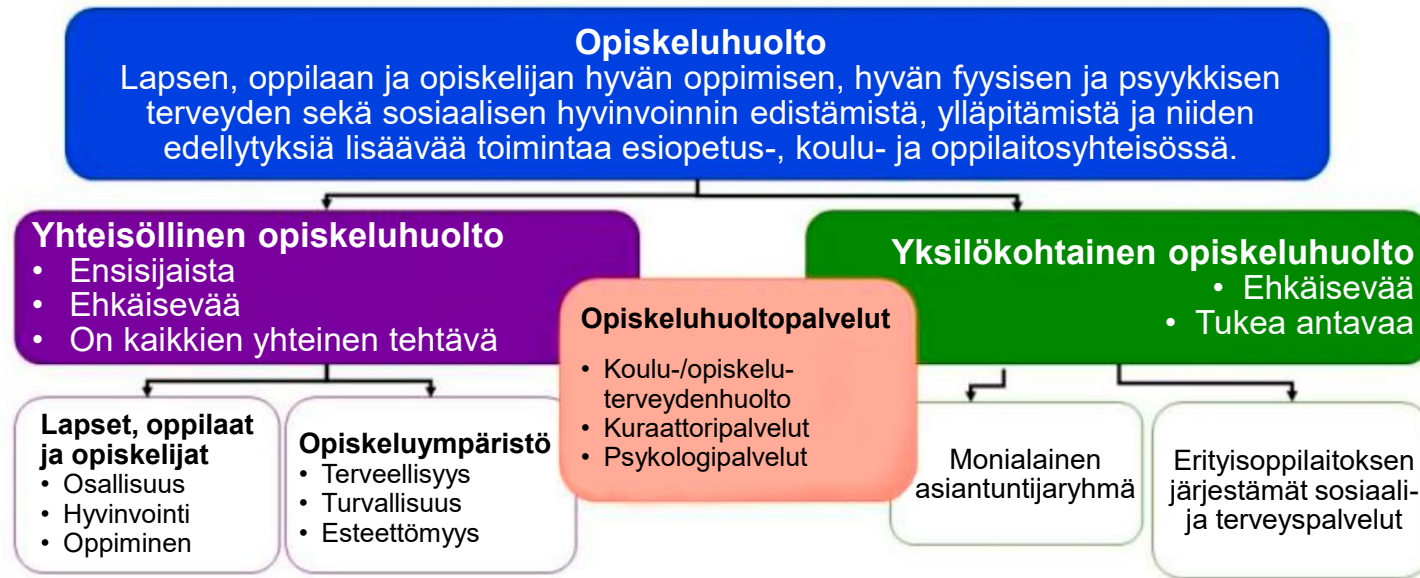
Opiskeluhuolto
Lapsen, oppilaan ja opiskelijan hyvän oppimisen, hyvän fyysisen ja psyykkisen terveyden sekä sosiaalisen hyvinvoinnin edistämistä, ylläpitämistä ja niiden edellytyksiä lisäävää toimintaa esiopetus-, koulu- ja oppilaitosyhteisössä.

Yhteisöllinen opiskeluhuolto
• Ensisijaista
• Ehkäisevää
• On kaikkien yhteinen tehtävä

Opiskeluhuoltopalvelut
• Koulu-/opiskeluterveydenhuolto
• Kuraattoripalvelut
• Psykologipalvelut

Yksilökohtainen opiskeluhuolto
• Ehkäisevää
• Tukea antavaa

Lapset, oppilaat ja opiskelijat
• Osallisuus
• Hyvinvointi
• Oppiminen

Opiskeluympäristö
• Terveellisyys
• Turvallisuus
• Esteettömyys

Monialainen asiantuntijaryhmä

Erityisoppilaitoksen järjestämät sosiaali- ja terveyspalvelut